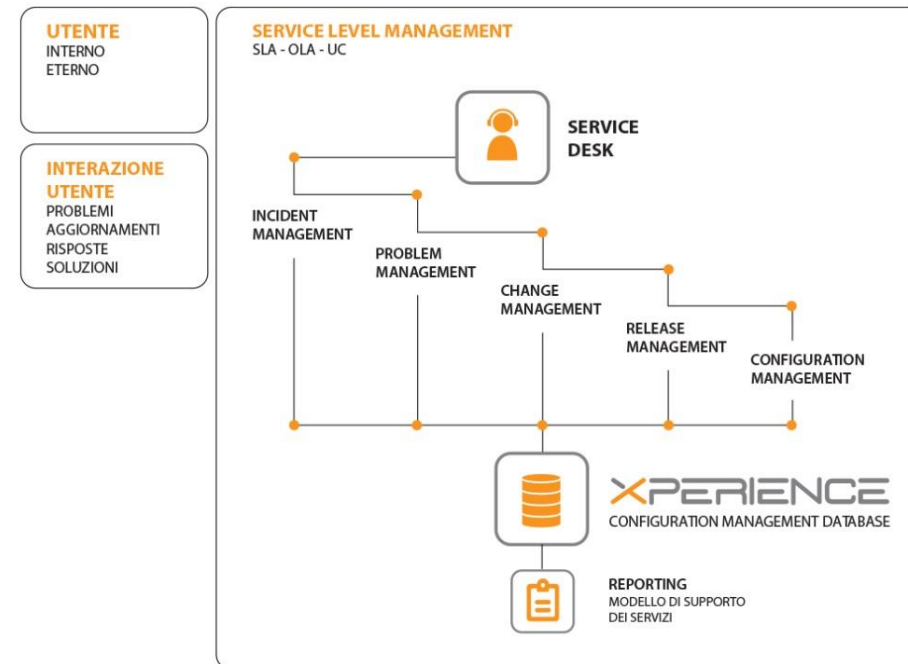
UTENTE
INTERNO
ETERNO

INTERAZIONE UTENTE
PROBLEMI
AGGIORNAMENTI
RISPOSTE
SOLUZIONI

SERVICE LEVEL MANAGEMENT
SLA - OLA - UC

SERVICE DESK

INCIDENT MANAGEMENT

PROBLEM MANAGEMENT

CHANGE MANAGEMENT

RELEASE MANAGEMENT

CONFIGURATION MANAGEMENT

XPERIENCE
CONFIGURATION MANAGEMENT DATABASE

REPORTING
MODELLO DI SUPPORTO DEI SERVIZI